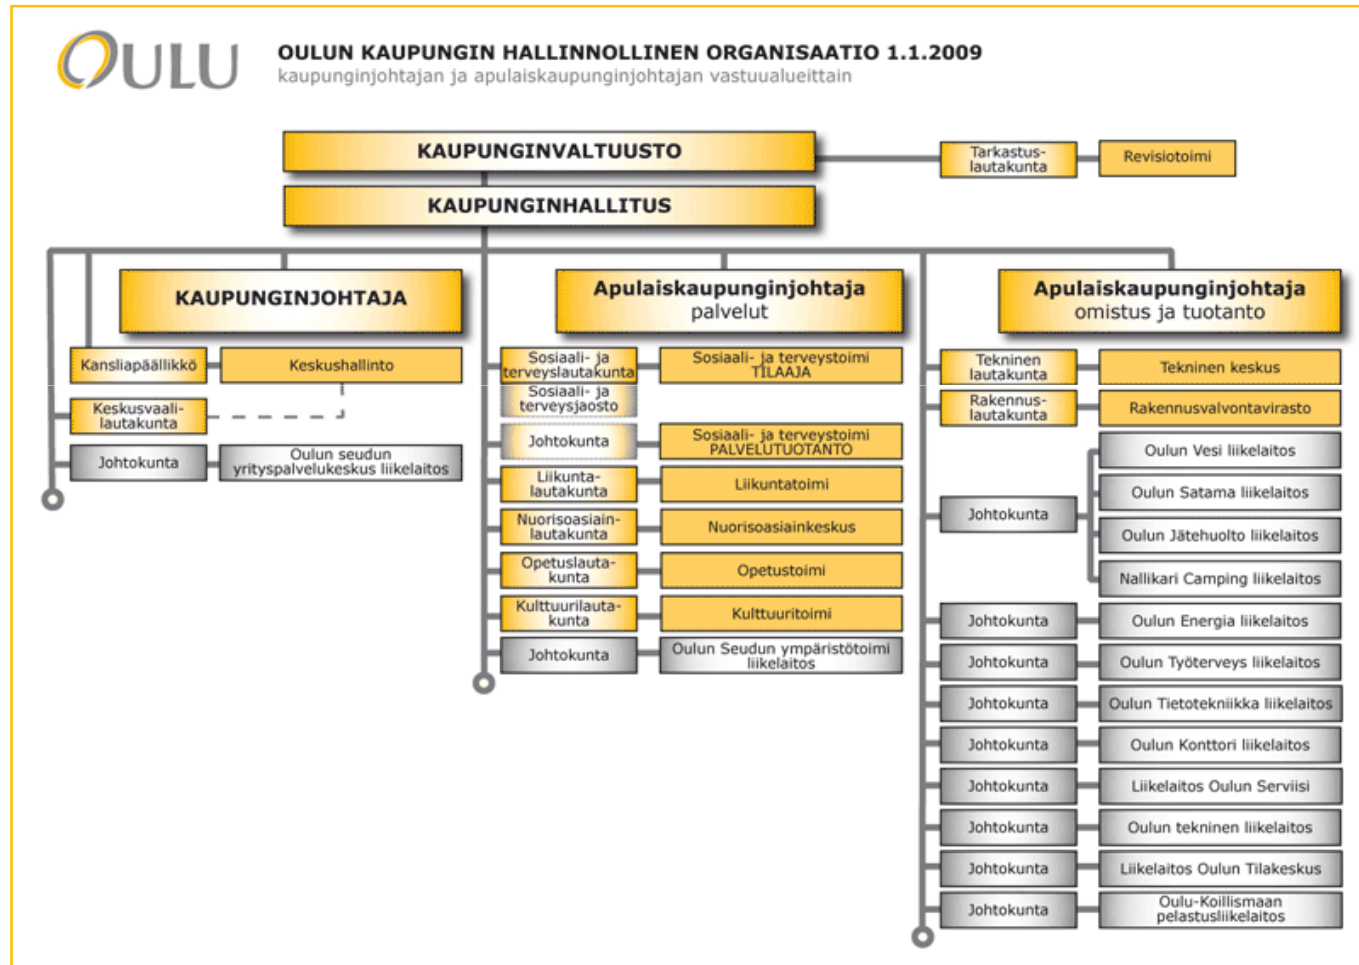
OULU

OULUN KAUPUNGIN HALLINNOLLINEN ORGANISAATIO 1.1.2009
kaupunginjohtajan ja apulaiskaupunginjohtajan vastuualueittain

KAUPUNGINVALTUUSTO

Tarkastuslautakunta

Revisiotoimi

KAUPUNGINHALLITUS

KAUPUNGINJOHTAJA

Kansliapäällikkö

Keskushallinto

Keskusvaalilautakunta

Johtokunta

Oulun seudun yrityspalvelukeskus liikelaitos

Apulaiskaupunginjohtaja
palvelut

Sosiaali- ja terveyslautakunta

Sosiaali- ja terveystoimi TILAAJA

Sosiaali- ja terveysjaosto

Johtokunta

Sosiaali- ja terveystoimi PALVELUTUOTANTO

Liikuntalautakunta

Liikuntatoimi

Nuorisoasiainlautakunta

Nuorisoasiainkeskus

Opetuslautakunta

Opetustoimi

Kulttuurilautakunta

Kulttuuritoimi

Johtokunta

Oulun Seudun ympäristötoimi liikelaitos

Apulaiskaupunginjohtaja
omistus ja tuotanto

Tekninen lautakunta

Tekninen keskus

Rakennuslautakunta

Rakennusvalvontavirasto

Johtokunta

Oulun Vesi liikelaitos

Oulun Satama liikelaitos

Oulun Jätehuolto liikelaitos

Nallikari Camping liikelaitos

Johtokunta

Oulun Energia liikelaitos

Johtokunta

Oulun Työterveys liikelaitos

Johtokunta

Oulun Tietotekniikka liikelaitos

Johtokunta

Oulun Konttori liikelaitos

Johtokunta

Liikelaitos Oulun Serviisi

Johtokunta

Oulun tekninen liikelaitos

Johtokunta

Liikelaitos Oulun Tilakeskus

Johtokunta

Oulu-Koillismaan pelastusliikelaitos